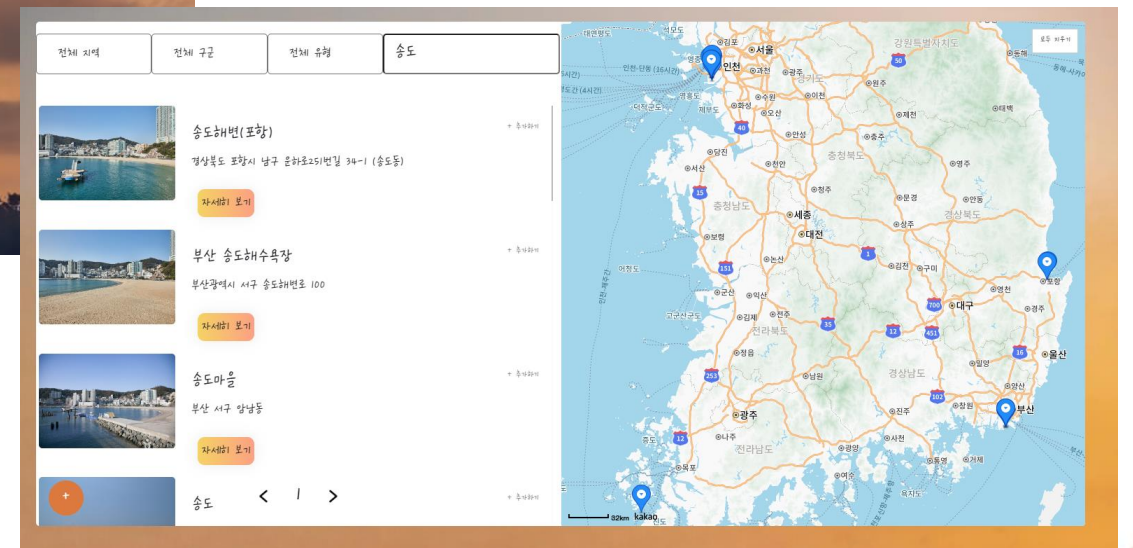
전체 지역 | 전체 구군 | 전체 유형 | 송도

송도해변(포항)
+ 추가하기
경상북도 포항시 남구 송하로251번길 34-1 (송도동)
자세히 보기

부산 송도해수욕장
+ 추가하기
부산광역시 서구 송도해변로 100
자세히 보기

송도마을
+ 추가하기
부산 서구 암남동
자세히 보기

송도
+ 추가하기
+
< 1 >

모두 지우기
연평도
김포
서울
인천
강화도
강원특별자치도
인천-덕적(25시간)
과천
광주
경기도
춘천
50
제부도
수원
이천
원주
덕적군도
오산
40
제천
태백
안성
충주
당진
천안
충청북도
영주
서산
청주
문경
15
안동
충청남도
세종
상주
경상북도
대전
보령
1
어청도
김천
구미
151
논산
포항
군산
익산
700
대구
영천
고군산군도
김제
전주
35
12
451
경주
전라북도
16
울산
정읍
밀양
253
남원
경상남도
양산
광주
102
진주
창원
부산
12
증도
나주
사천
전라남도
광양
통영
거제
목포
여수
82km
kakao